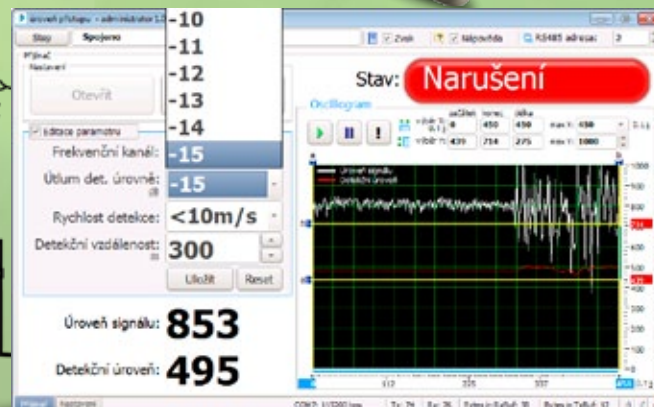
úroveň přístupu - administrator

Stav

Spojeno

Zvuk

Nápověda

RS485 adresa: 2

Přijímač

Nastavení

Otevřít

Editace parametrů

Frekvenční kanál:

Útlum det. úrovně:

-15

Rychlost detekce:

<10m/s

Detekční vzdálenost:

300

Uložit

Reset

-10
-11
-12
-13
-14
-15

Stav:

Narušení

Oscilogram

počátek

konec

délka

výběr X:

0

450

450

max X:

450

výběr Y:

439

714

275

max Y:

1000

Úroveň signálu

Detekční úroveň

Úroveň signálu:

853

Detekční úroveň:

495

1000

900

800

700

600

500

400

300

200

100

0

112

225

337

450

COM3: 115200 bps